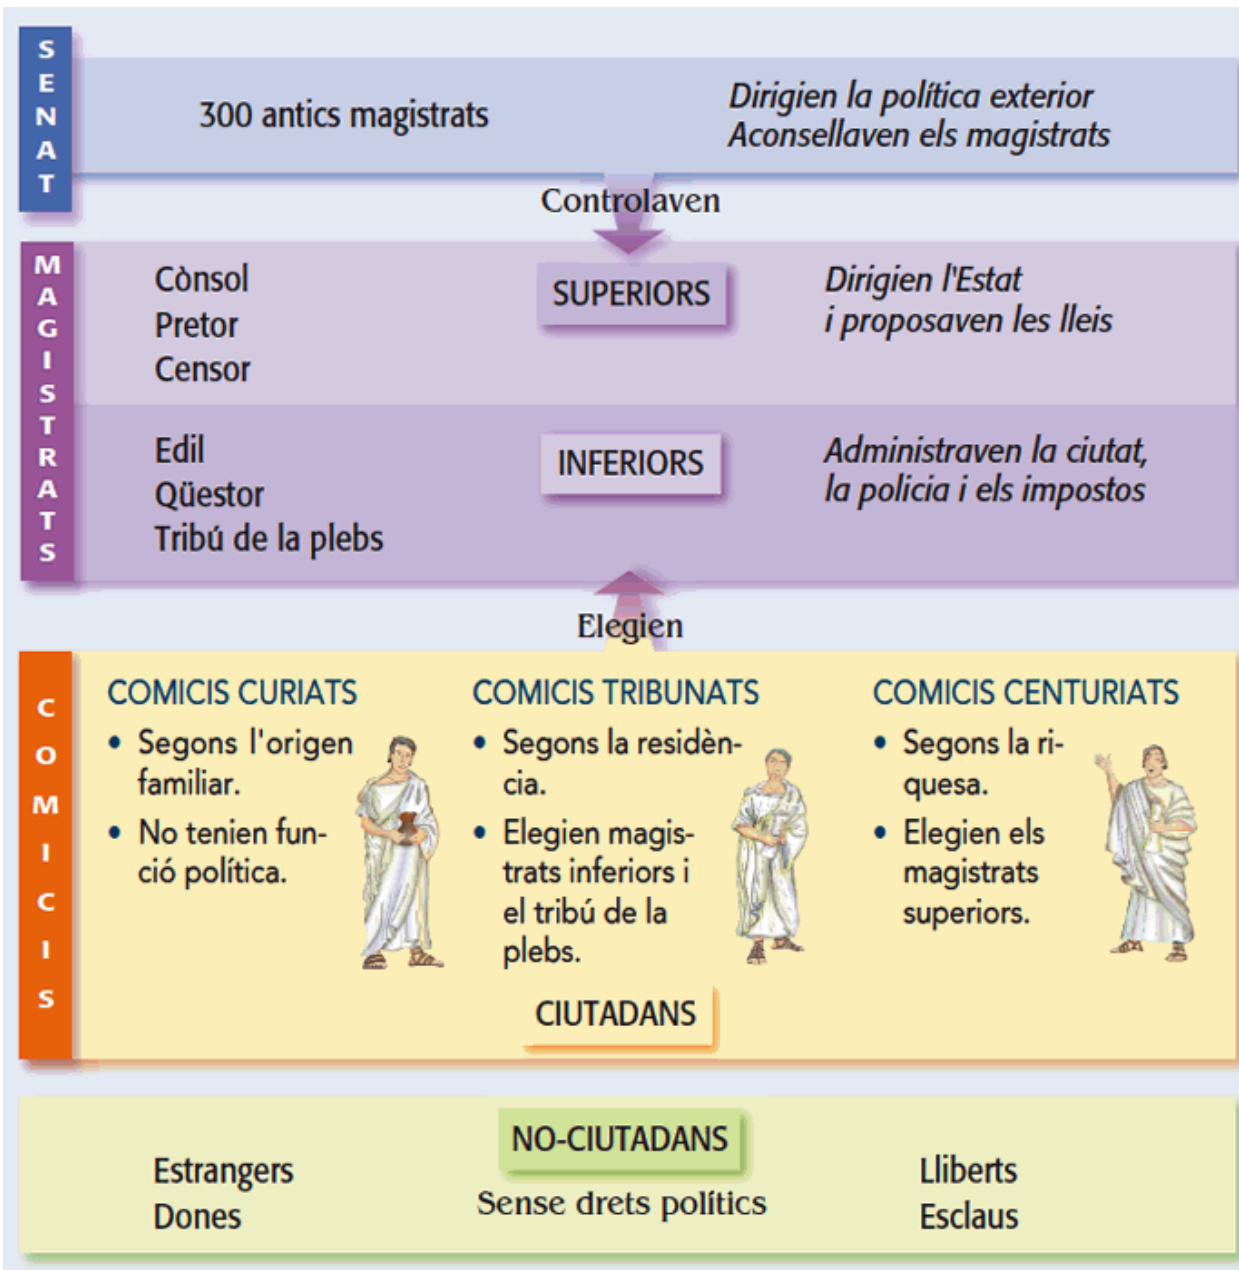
SENAT

300 antics magistrats

*Dirigien la política exterior*
*Aconsellaven els magistrats*

Controlaven

MAGISTRATS

Cònsol
Pretor
Censor

SUPERIORS

*Dirigien l'Estat*
*i proposaven les lleis*

Edil
Qüestor
Tribú de la plebs

INFERIORS

*Administraven la ciutat,*
*la policia i els impostos*

Elegien

COMICIS

COMICIS CURIATS
• Segons l'origen familiar.
• No tenien funció política.

COMICIS TRIBUNATS
• Segons la residència.
• Elegien magistrats inferiors i el tribú de la plebs.

COMICIS CENTURIATS
• Segons la riquesa.
• Elegien els magistrats superiors.

CIUTADANS

NO-CIUTADANS

Estrangers
Dones

Sense drets polítics

Lliberts
Esclaus